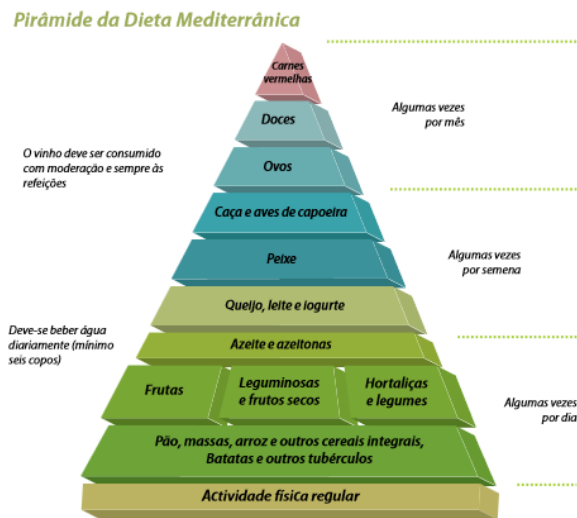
Pirâmide da Dieta Mediterrânica

Carnes vermelhas

Doces

Algumas vezes por mês

O vinho deve ser consumido com moderação e sempre às refeições

Ovos

Caça e aves de capoeira

Peixe

Algumas vezes por semena

Queijo, leite e iogurte

Deve-se beber água diariamente (mínimo seis copos)

Azeite e azeitonas

Frutas

Leguminosas e frutos secos

Hortaliças e legumes

Algumas vezes por dia

Pão, massas, arroz e outros cereais integrais, Batatas e outros tubérculos

Actividade física regular